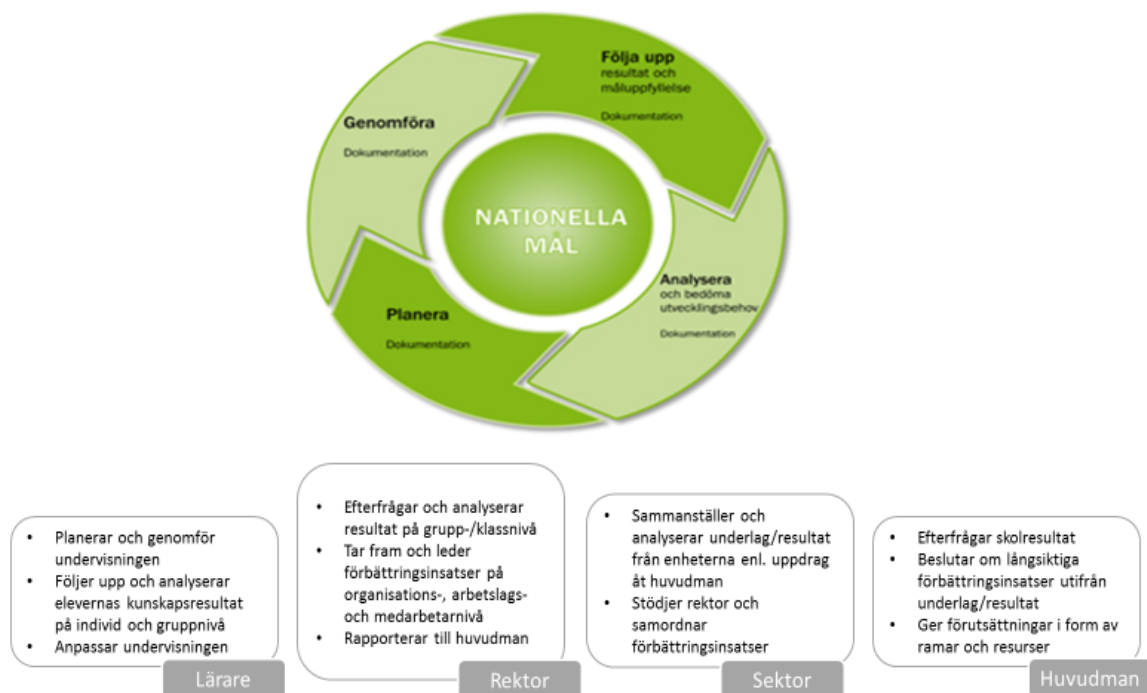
Följa upp
resultat och måluppfyllelse

Dokumentation

Genomföra

Dokumentation

NATIONELLA MÅL

Analysera
och bedöma utvecklingsbehov

Dokumentation

Planera

Dokumentation

- Planerar och genomför undervisningen
- Följer upp och analyserar elevernas kunskapsresultat på individ och gruppnivå
- Anpassar undervisningen

Lärare

- Efterfrågar och analyserar resultat på grupp-/klassnivå
- Tar fram och leder förbättringsinsatser på organisations-, arbetslags- och medarbetarnivå
- Rapporterar till huvudman

Rektor

- Sammanställer och analyserar underlag/resultat från enheterna enl. uppdrag åt huvudman
- Stödjer rektor och samordnar förbättringsinsatser

Sektor

- Efterfrågar skolresultat
- Beslutar om långsiktiga förbättringsinsatser utifrån underlag/resultat
- Ger förutsättningar i form av ramar och resurser

Huvudman